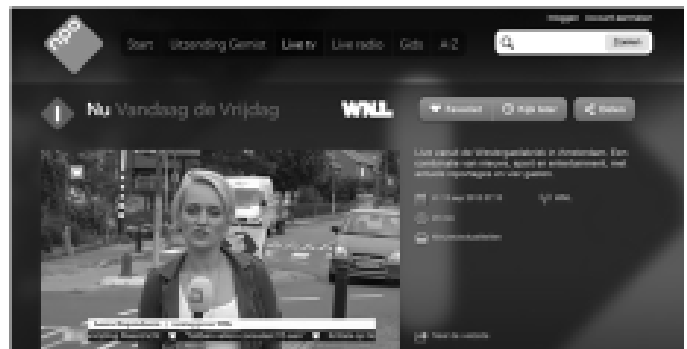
Inloggen Account aanmaken

npo

Start Uitzending Gemist Live tv Live radio Gids A-Z

Zoeken

1 Nu Vandaag de Vrijdag

WNL

Favoriet Kijk later Delen

Live vanuit de Westergasfabriek in Amsterdam. Een combinatie van nieuws, sport en entertainment, met actuele reportages en vele gasten.

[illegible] WNL

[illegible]

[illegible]

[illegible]

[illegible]